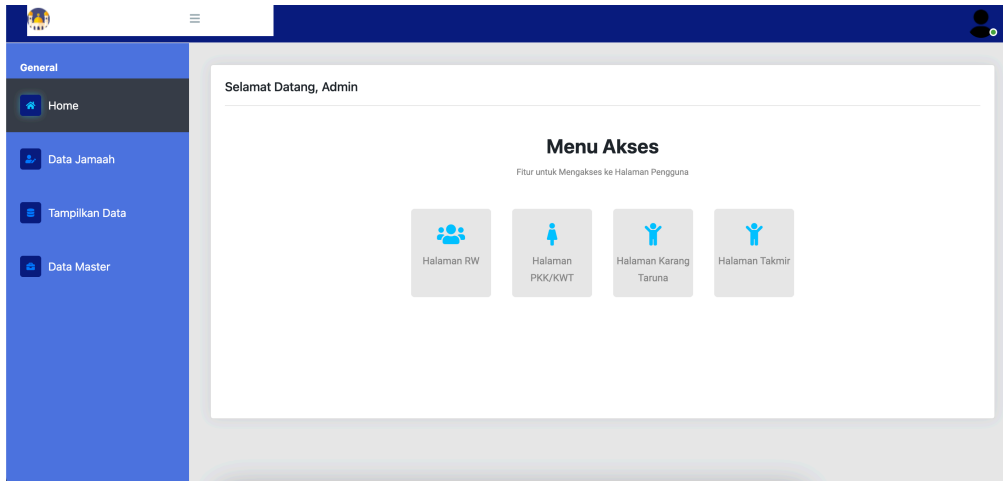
General

Home

Data Jamaah

Tampilkan Data

Data Master

Selamat Datang, Admin

Menu Akses

Fitur untuk Mengakses ke Halaman Pengguna

Halaman RW

Halaman PKK/KWT

Halaman Karang Taruna

Halaman Takmir